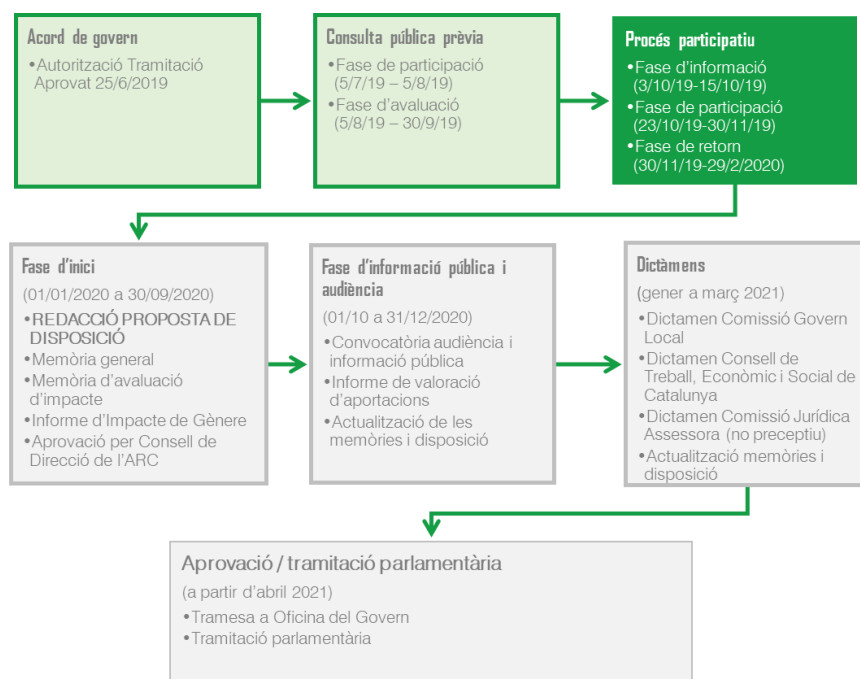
Acord de govern
•Autorització Tramitació Aprovat 25/6/2019

Consulta pública prèvia
•Fase de participació (5/7/19 – 5/8/19)
•Fase d'avaluació (5/8/19 – 30/9/19)

Procés participatiu
•Fase d'informació (3/10/19-15/10/19)
•Fase de participació (23/10/19-30/11/19)
•Fase de retorn (30/11/19-29/2/2020)

Fase d'inici
(01/01/2020 a 30/09/2020)
•REDACCIÓ PROPOSTA DE DISPOSICIÓ
•Memòria general
•Memòria d'avaluació d'impacte
•Informe d'Impacte de Gènere
•Aprovació per Consell de Direcció de l'ARC

Fase d'informació pública i audiència
(01/10 a 31/12/2020)
•Convocatòria audiència i informació pública
•Informe de valoració d'aportacions
•Actualització de les memòries i disposició

Dictàmens
(gener a març 2021)
•Dictamen Comissió Govern Local
•Dictamen Consell de Treball, Econòmic i Social de Catalunya
•Dictamen Comissió Jurídica Assessora (no preceptiu)
•Actualització memòries i disposició

Aprovació / tramitació parlamentària
(a partir d'abril 2021)
•Tramesa a Oficina del Govern
•Tramitació parlamentària